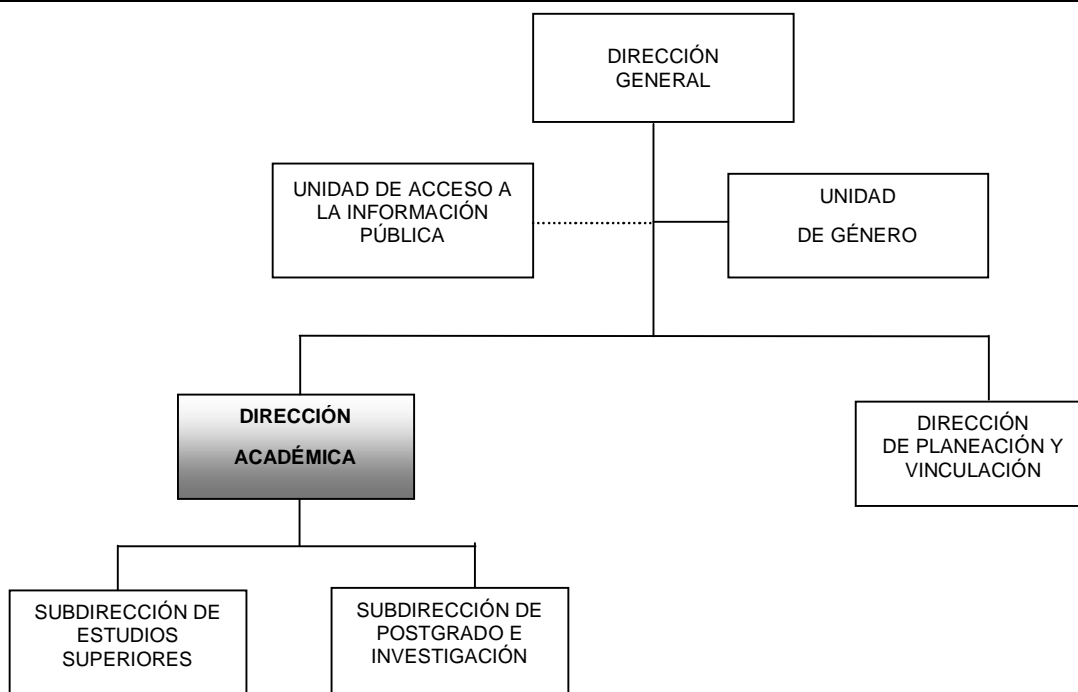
DIRECCIÓN GENERAL

UNIDAD DE ACCESO A LA INFORMACIÓN PÚBLICA

UNIDAD DE GÉNERO

DIRECCIÓN ACADÉMICA

DIRECCIÓN DE PLANEACIÓN Y VINCULACIÓN

SUBDIRECCIÓN DE ESTUDIOS SUPERIORES

SUBDIRECCIÓN DE POSTGRADO E INVESTIGACIÓN